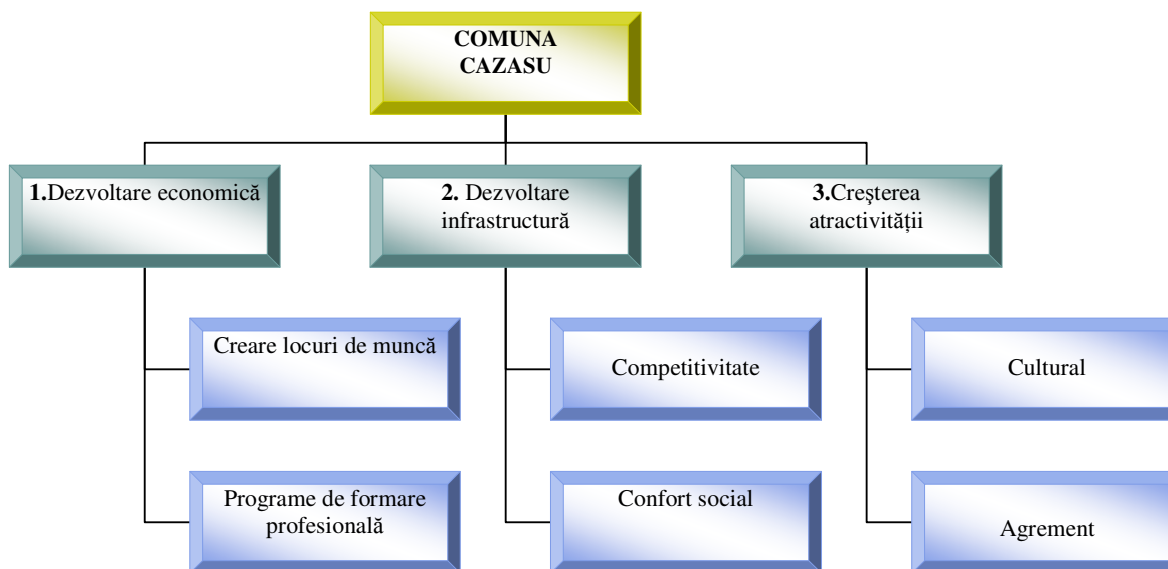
COMUNA CAZASU

1.Dezvoltare economică

2. Dezvoltare infrastructură

3.Creşterea atractivităţii

Creare locuri de muncă

Programe de formare profesională

Competitivitate

Confort social

Cultural

Agrement